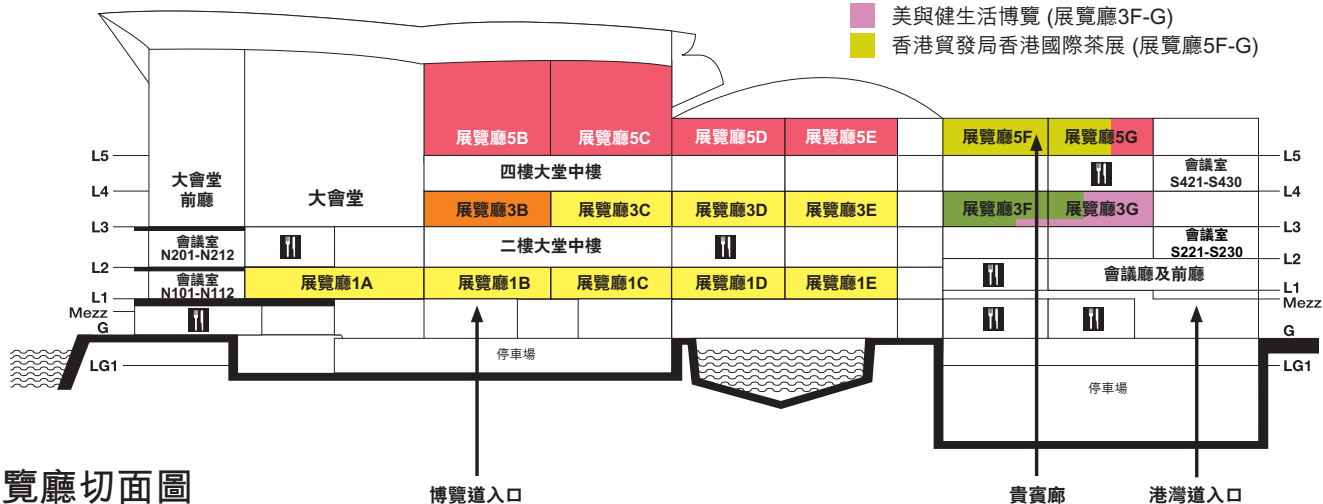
美與健生活博覽 (展覽廳3F-G)
香港貿發局香港國際茶展 (展覽廳5F-G)

L5
L4
L3
L2
L1
Mezz
G
LG1

大會堂前廳
大會堂
會議室 N201-N212
會議室 N101-N112

展覽廳5B
展覽廳5C
展覽廳5D
展覽廳5E
四樓大堂中樓
展覽廳3B
展覽廳3C
展覽廳3D
展覽廳3E
二樓大堂中樓
展覽廳1A
展覽廳1B
展覽廳1C
展覽廳1D
展覽廳1E
停車場

展覽廳5F
展覽廳5G
會議室 S421-S430
展覽廳3F
展覽廳3G
會議室 S221-S230
會議廳及前廳
停車場

L5
L4
L3
L2
L1
Mezz
G
LG1

覽廳切面圖
博覽道入口
貴賓廊
港灣道入口